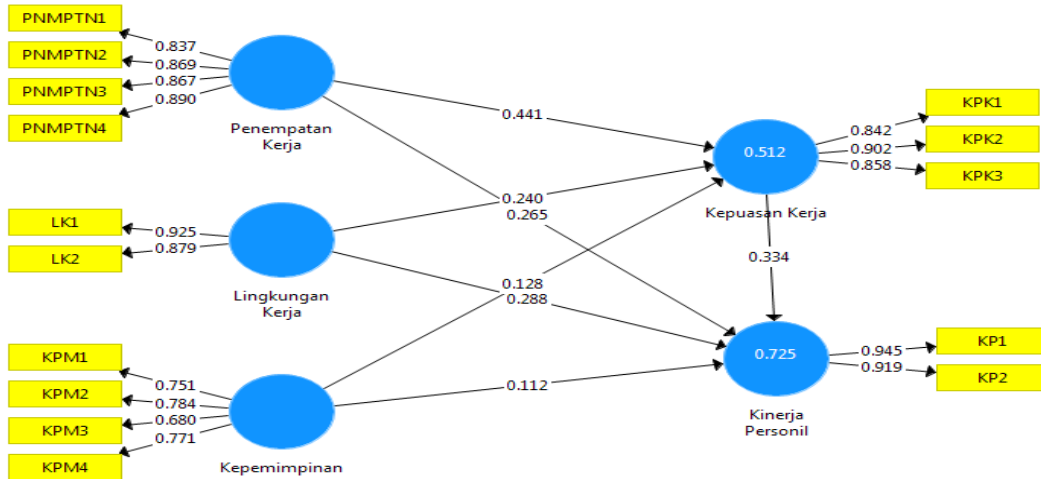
PNMPTN1
PNMPTN2
PNMPTN3
PNMPTN4
0.837
0.869
0.867
0.890
Penempatan Kerja
0.441
0.240
0.265
KPK1
KPK2
KPK3
0.842
0.902
0.858
0.512
Kepuasan Kerja
LK1
LK2
0.925
0.879
Lingkungan Kerja
0.334
0.128
0.288
KPM1
KPM2
KPM3
KPM4
0.751
0.784
0.680
0.771
Kepemimpinan
0.112
0.725
Kinerja Personil
0.945
0.919
KP1
KP2